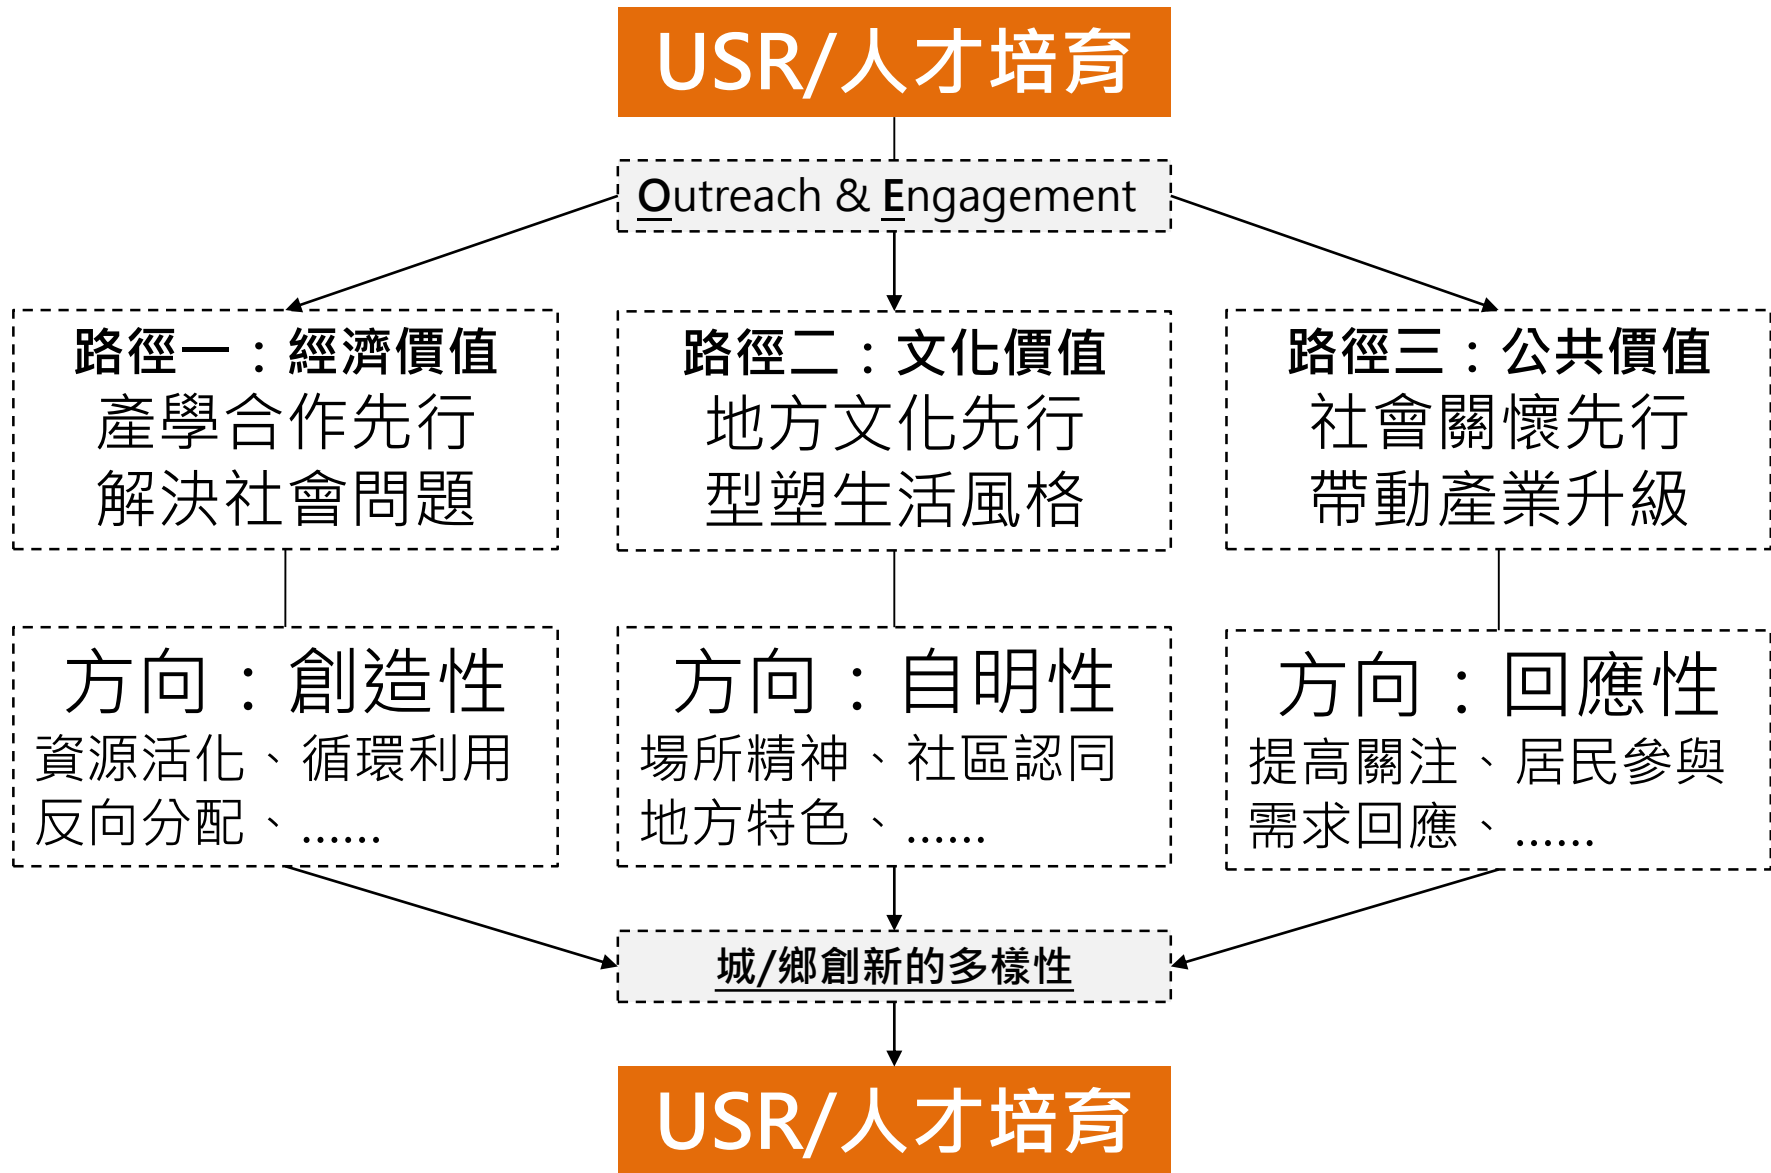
USR/人才培育

Outreach & Engagement

路徑一：經濟價值
產學合作先行
解決社會問題

路徑二：文化價值
地方文化先行
型塑生活風格

路徑三：公共價值
社會關懷先行
帶動產業升級

方向：創造性
資源活化、循環利用
反向分配、……

方向：自明性
場所精神、社區認同
地方特色、……

方向：回應性
提高關注、居民參與
需求回應、……

城/鄉創新的多樣性

USR/人才培育